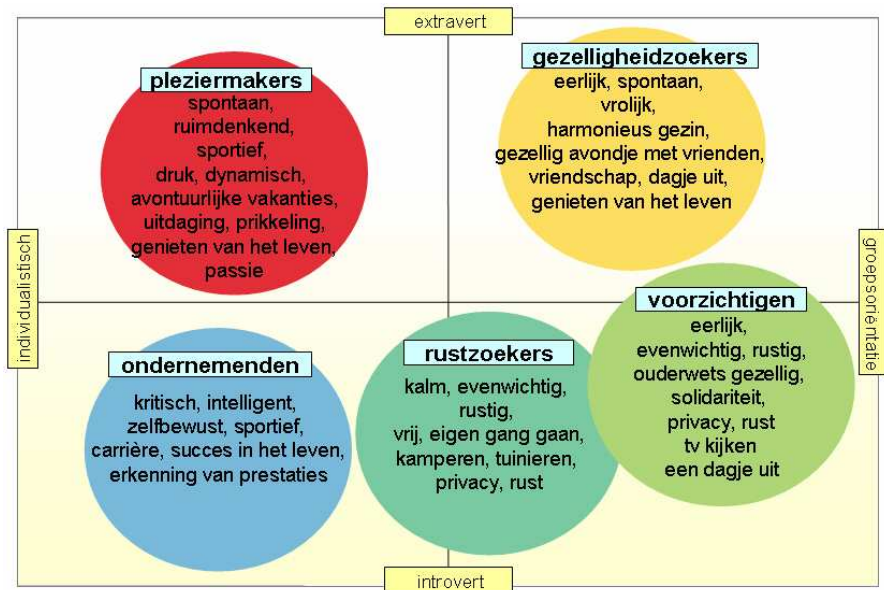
extravert

pleziermakers
spontaan, ruimdenkend, sportief, druk, dynamisch, avontuurlijke vakanties, uitdaging, prikkeling, genieten van het leven, passie

gezelligheidzoekers
eerlijk, spontaan, vrolijk, harmonieus gezin, gezellig avondje met vrienden, vriendschap, dagje uit, genieten van het leven

individualistisch

groepsoriëntatie

voorzichtigen
eerlijk, evenwichtig, rustig, ouderwets gezellig, solidariteit, privacy, rust tv kijken een dagje uit

ondernemenden
kritisch, intelligent, zelfbewust, sportief, carrière, succes in het leven, erkenning van prestaties

rustzoekers
kalm, evenwichtig, rustig, vrij, eigen gang gaan, kamperen, tuinieren, privacy, rust

introvert